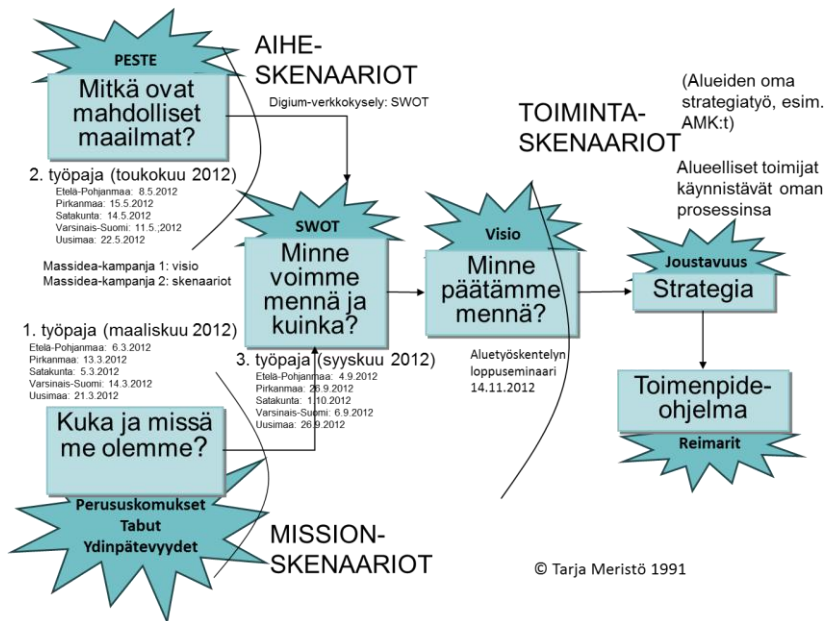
PESTE

Mitkä ovat mahdolliset maailmat?

AIHE-SKENAARIOT

Digium-verkkokysely: SWOT

(Alueiden oma strategiatyö, esim. AMK:t)

TOIMINTA-SKENAARIOT

Alueelliset toimijat käynnistävät oman prosessinsa

2. työpaja (toukokuu 2012)
Etelä-Pohjanmaa: 8.5.2012
Pirkanmaa: 15.5.2012
Satakunta: 14.5.2012
Varsinais-Suomi: 11.5.;2012
Uusimaa: 22.5.2012

Massidea-kampanja 1: visio
Massidea-kampanja 2: skenaariot

SWOT

Minne voimme mennä ja kuinka?

Visio

Minne päätämme mennä?

Joustavuus

Strategia

1. työpaja (maaliskuu 2012)
Etelä-Pohjanmaa: 6.3.2012
Pirkanmaa: 13.3.2012
Satakunta: 5.3.2012
Varsinais-Suomi: 14.3.2012
Uusimaa: 21.3.2012

3. työpaja (syyskuu 2012)
Etelä-Pohjanmaa: 4.9.2012
Pirkanmaa: 26.9.2012
Satakunta: 1.10.2012
Varsinais-Suomi: 6.9.2012
Uusimaa: 26.9.2012

Aluetyöskentelyn loppuseminaari 14.11.2012

Toimenpide-ohjelma

Reimarit

Kuka ja missä me olemme?

Perususkomukset
Tabut
Ydinpätevyydet

MISSION-SKENAARIOT

© Tarja Meristö 1991